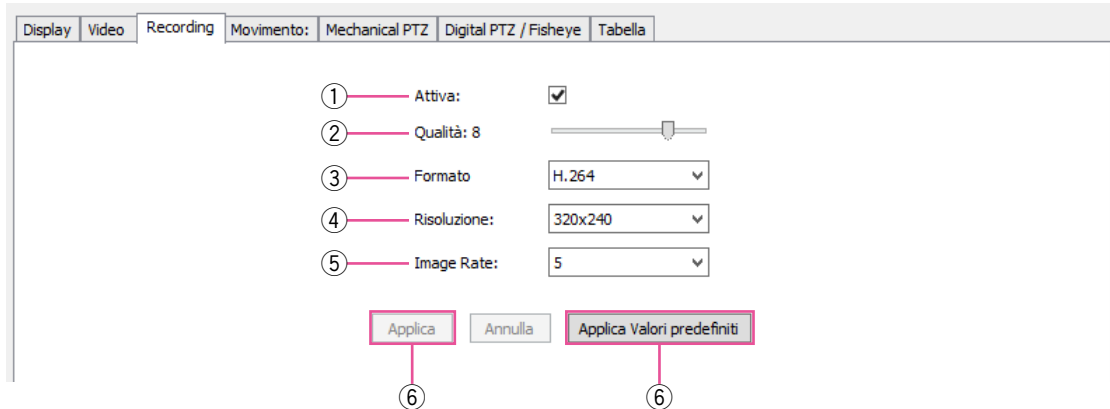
Display | Video | Recording | Movimento: | Mechanical PTZ | Digital PTZ / Fisheye | Tabella

① Attiva: ✔

② Qualità: 8

③ Formato H.264

④ Risoluzione: 320x240

⑤ Image Rate: 5

Applica Annulla Applica Valori predefiniti

⑥ ⑥